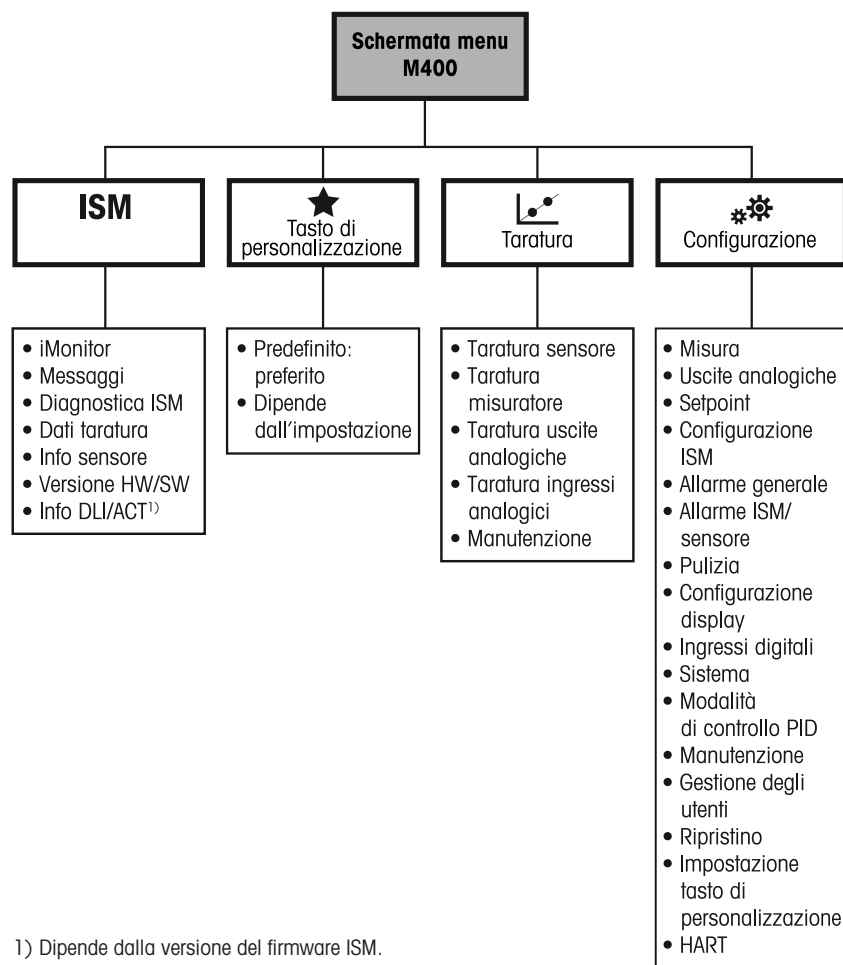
Schermata menu M400

ISM

Tasto di personalizzazione

Taratura

Configurazione

• iMonitor
• Messaggi
• Diagnostica ISM
• Dati taratura
• Info sensore
• Versione HW/SW
• Info DLI/ACT$^{1)}$

• Predefinito: preferito
• Dipende dall'impostazione

• Taratura sensore
• Taratura misuratore
• Taratura uscite analogiche
• Taratura ingressi analogici
• Manutenzione

• Misura
• Uscite analogiche
• Setpoint
• Configurazione ISM
• Allarme generale
• Allarme ISM/ sensore
• Pulizia
• Configurazione display
• Ingressi digitali
• Sistema
• Modalità di controllo PID
• Manutenzione
• Gestione degli utenti
• Ripristino
• Impostazione tasto di personalizzazione
• HART

1) Dipende dalla versione del firmware ISM.